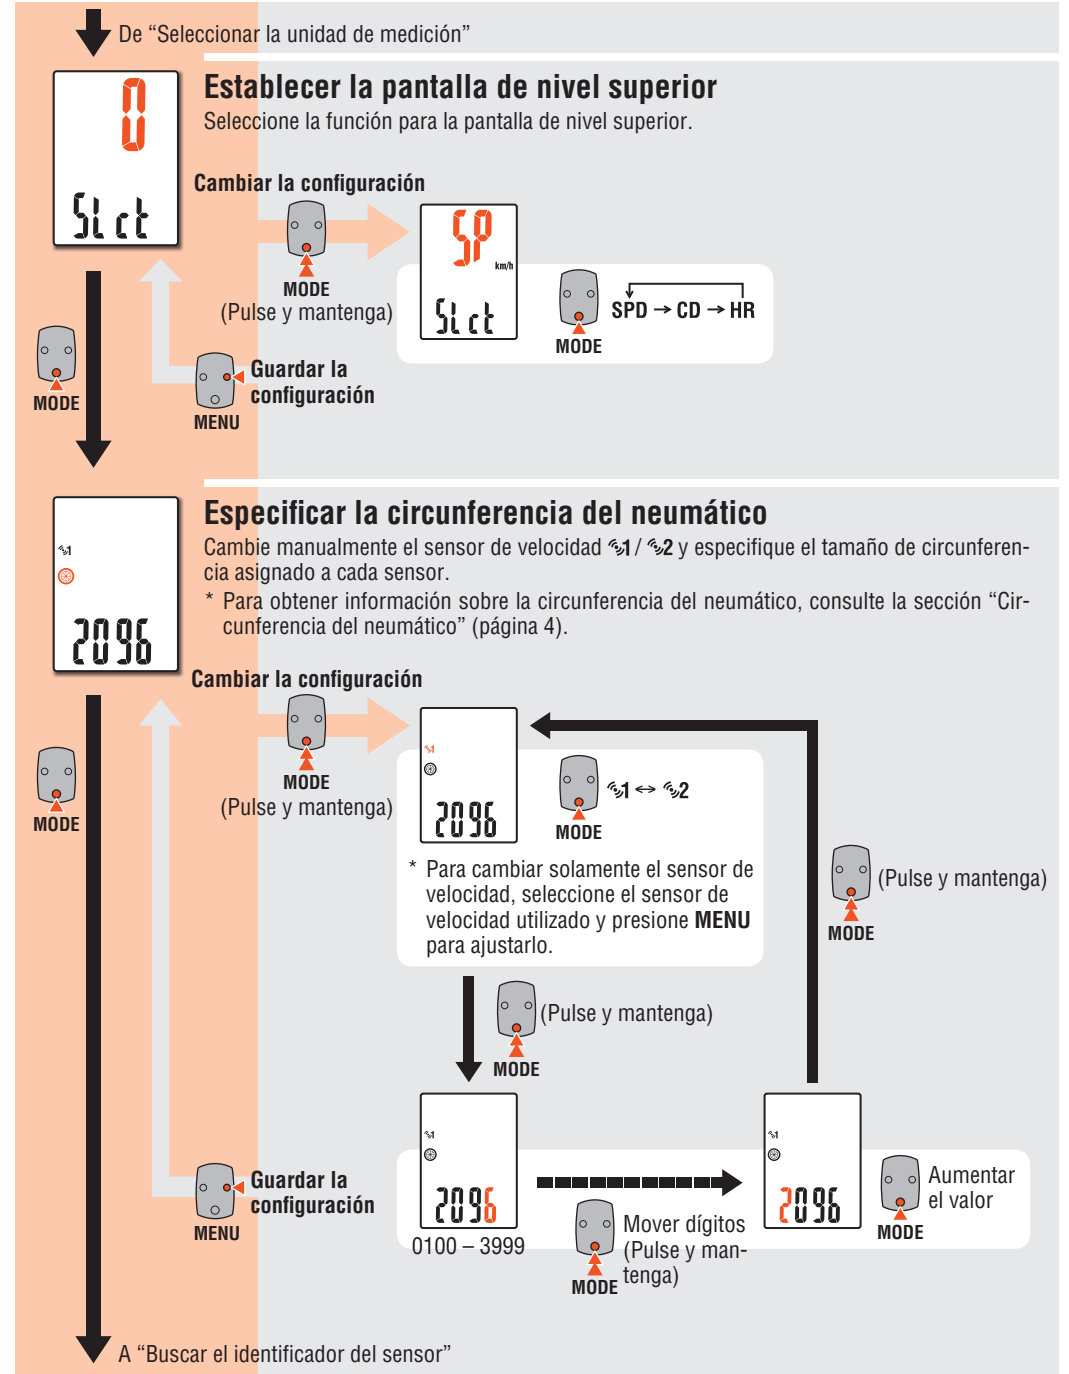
De “Seleccionar la unidad de medición”

0
SLct

Establecer la pantalla de nivel superior
Seleccione la función para la pantalla de nivel superior.

Cambiar la configuración

MODE
(Pulse y mantenga)

SP
km/h
SLct

SPD → CD → HR
MODE

MODE

Guardar la configuración
MENU

1
2096

Especificar la circunferencia del neumático
Cambie manualmente el sensor de velocidad 1 / 2 y especifique el tamaño de circunferencia asignado a cada sensor.
* Para obtener información sobre la circunferencia del neumático, consulte la sección “Circunferencia del neumático” (página 4).

Cambiar la configuración

MODE
(Pulse y mantenga)

MODE

1
2096

1 ↔ 2
MODE

* Para cambiar solamente el sensor de velocidad, seleccione el sensor de velocidad utilizado y presione **MENU** para ajustarlo.

(Pulse y mantenga)
MODE

(Pulse y mantenga)
MODE

Guardar la configuración
MENU

1
2096
0100 – 3999

Mover dígitos
(Pulse y mantenga)
MODE

1
2096

Aumentar el valor
MODE

A “Buscar el identificador del sensor”